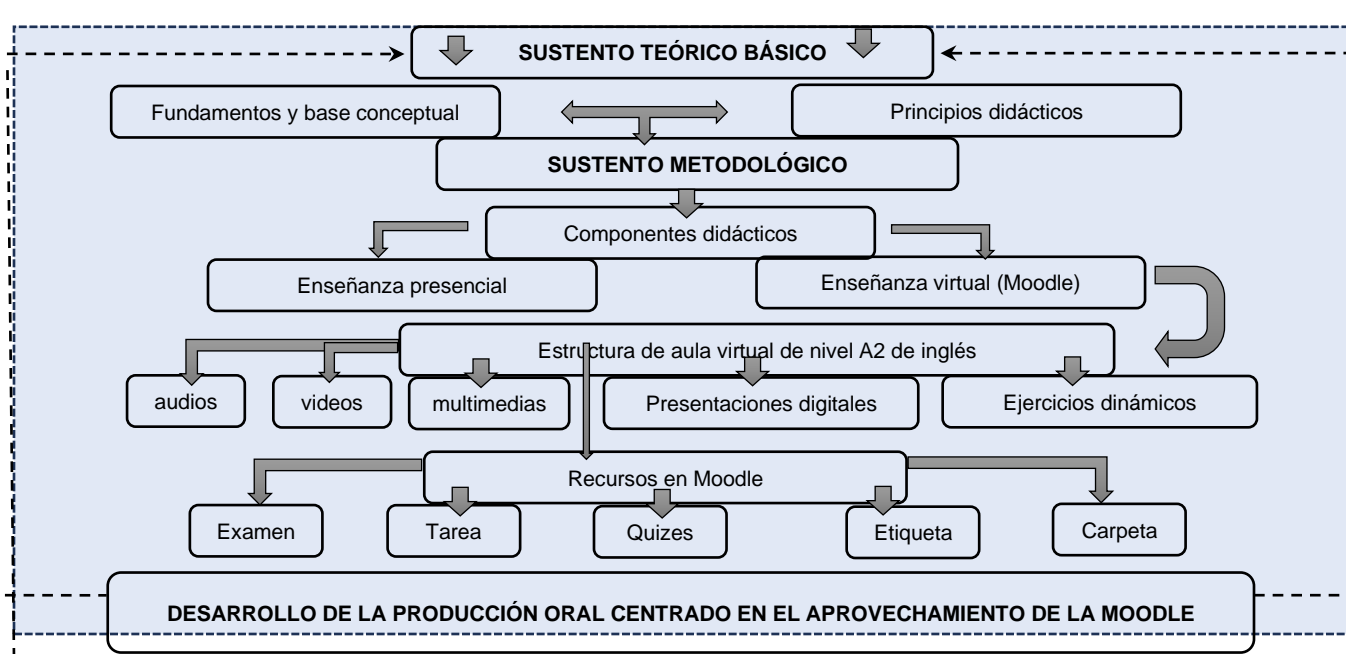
SUSTENTO TEÓRICO BÁSICO

Fundamentos y base conceptual

Principios didácticos

SUSTENTO METODOLÓGICO

Componentes didácticos

Enseñanza presencial

Enseñanza virtual (Moodle)

Estructura de aula virtual de nivel A2 de inglés

audios

videos

multimedias

Presentaciones digitales

Ejercicios dinámicos

Recursos en Moodle

Examen

Tarea

Quizes

Etiqueta

Carpeta

DESARROLLO DE LA PRODUCCIÓN ORAL CENTRADO EN EL APROVECHAMIENTO DE LA MOODLE